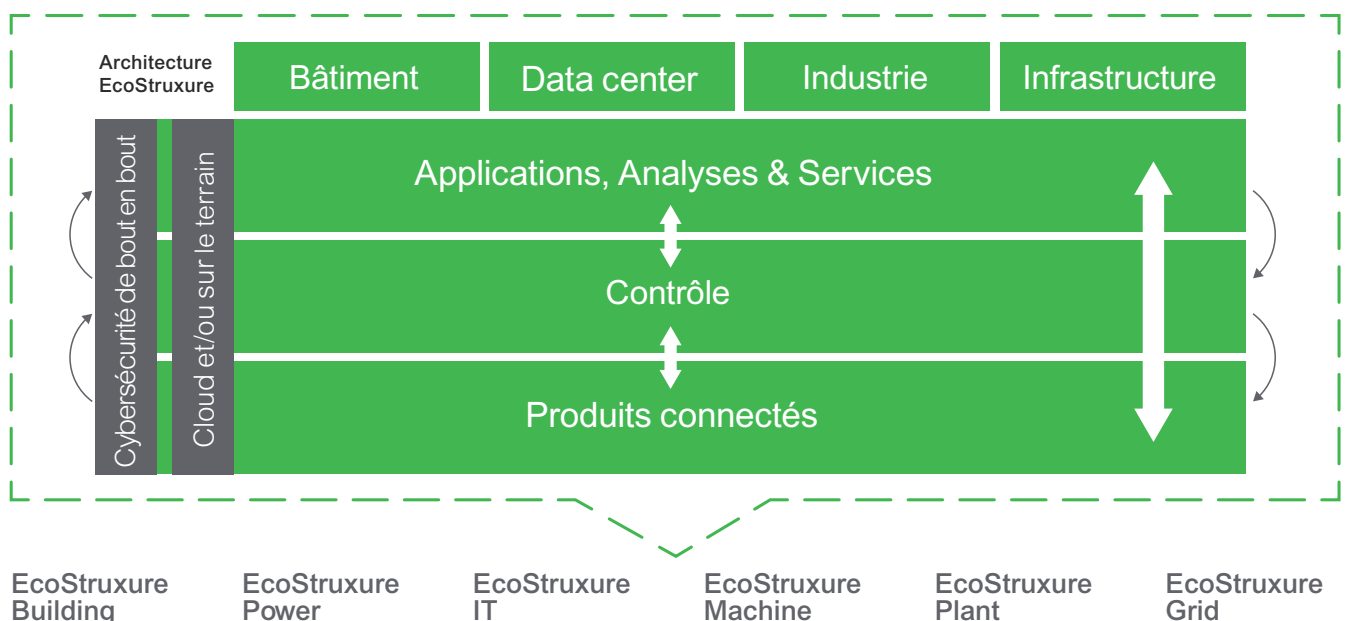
Architecture EcoStruxure

Bâtiment

Data center

Industrie

Infrastructure

Cybersécurité de bout en bout

Cloud et/ou sur le terrain

Applications, Analyses & Services

Contrôle

Produits connectés

EcoStruxure Building

EcoStruxure Power

EcoStruxure IT

EcoStruxure Machine

EcoStruxure Plant

EcoStruxure Grid